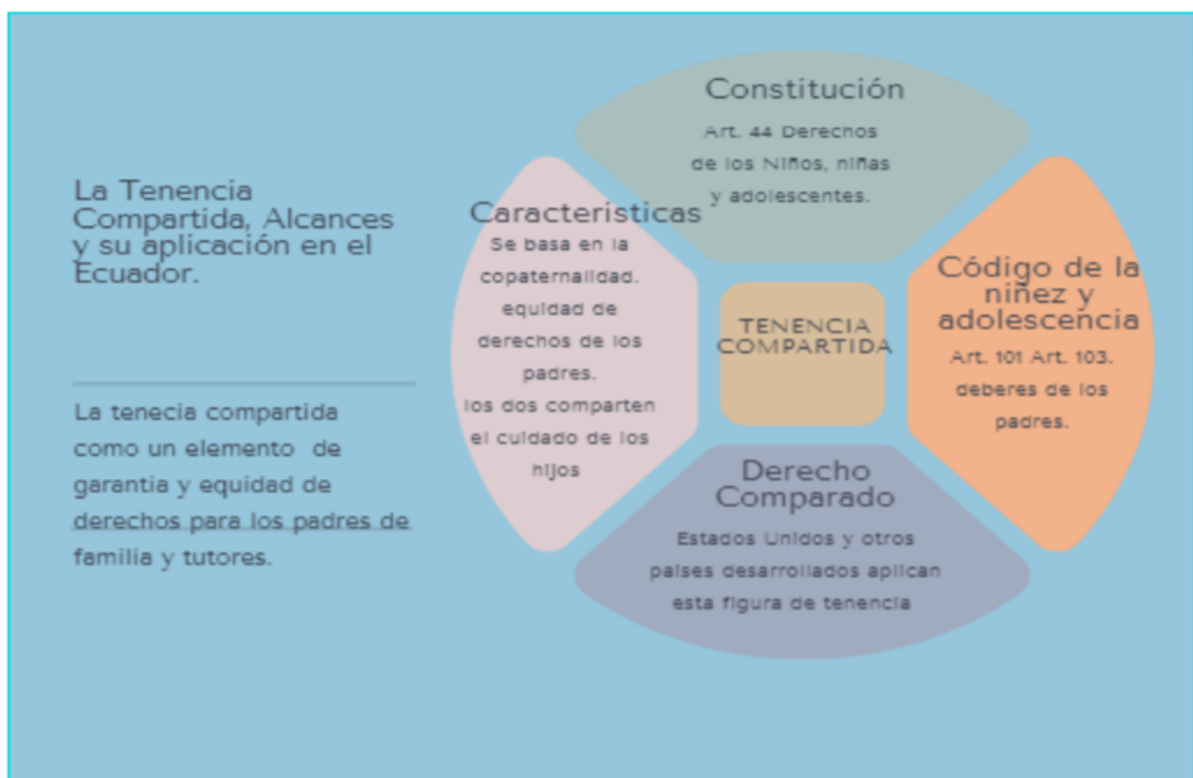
La Tenencia Compartida, Alcances y su aplicación en el Ecuador.

La tenecia compartida como un elemento de garantia y equidad de derechos para los padres de familia y tutores.

Constitución

Art. 44 Derechos de los Niños, niñas y adolescentes.

Caracteristicas

Se basa en la copaternalidad. equidad de derechos de los padres. los dos comparten el cuidado de los hijos

TENENCIA COMPARTIDA

Código de la niñez y adolescencia

Art. 101 Art. 103. deberes de los padres.

Derecho Comparado

Estados Unidos y otros paises desarrollados aplican esta figura de tenencia